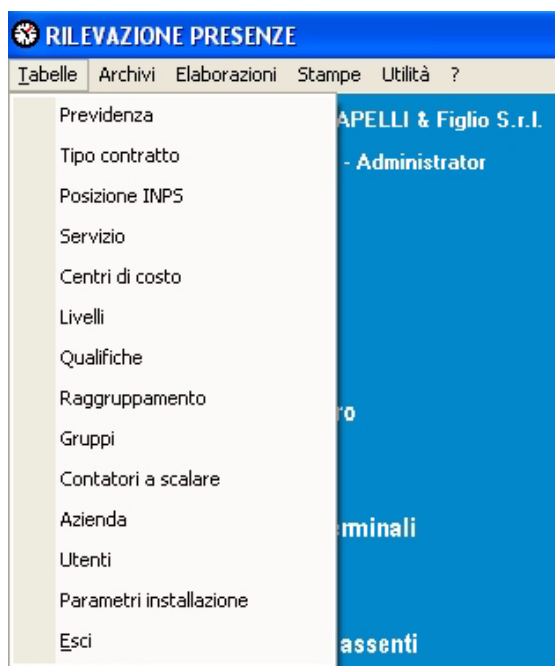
RILEVAZIONE PRESENZE

Tabelle Archivi Elaborazioni Stampe Utilità ?

Previdenza
Tipo contratto
Posizione INPS
Servizio
Centri di costo
Livelli
Qualifiche
Raggruppamento
Gruppi
Contatori a scalare
Azienda
Utenti
Parametri installazione
Esci

APELLI & Figlio S.r.l.
- Administrator
ro
rminali
assenti